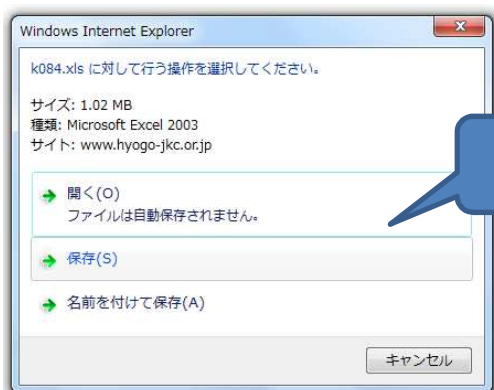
Windows Internet Explorer

k084.xls に対して行う操作を選択してください。

サイズ: 1.02 MB
種類: Microsoft Excel 2003
サイト: www.hyogo-jkc.or.jp

開く(O)
ファイルは自動保存されません。

保存(S)

名前を付けて保存(A)

キャンセル